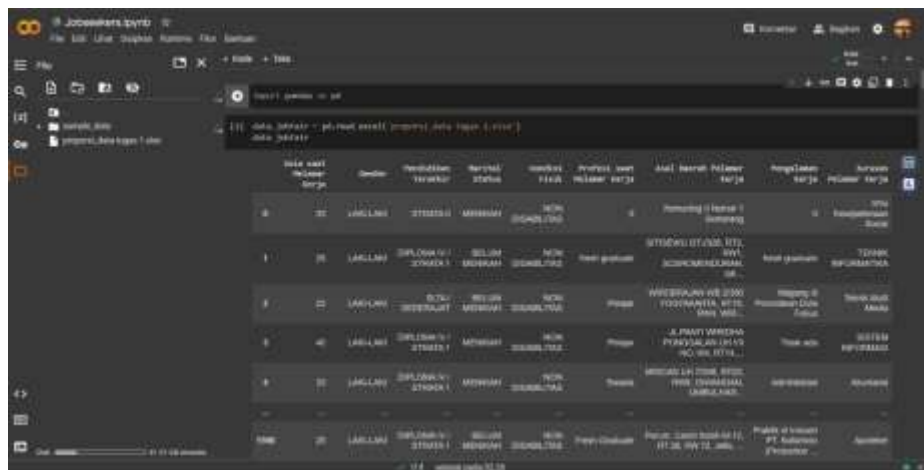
Jobseekers.ipynb

File Edit Lihat Sisipkan Runtime Alat Bantuan

File

+ Kode + Teks

sample_data

preproc_data tugas 1.xlsx

import pandas as pd

[3] data_jobfair = pd.read_excel('preproc_data tugas 1.xlsx')
data_jobfair

| | Usia saat Pelamar Kerja | Gender | Pendidikan Terakhir | Marital Status | Kondisi Fisik | Profesi saat Pelamar Kerja | Asal Daerah Pelamar Kerja | Pengalaman Kerja | Jurusan Pelamar Kerja |
|---|---|---|---|---|---|---|---|---|---|
| 0 | 22 | LAKI-LAKI | STRATA II | MENIKAH | NON DISABILITAS | 0 | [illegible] | 0 | Ilmu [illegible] Sosial |
| 1 | 26 | LAKI-LAKI | DIPLOMA IV / STRATA I | BELUM MENIKAH | NON DISABILITAS | Fresh graduate | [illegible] | fresh graduate | TEKNIK INFORMATIKA |
| 2 | 22 | LAKI-LAKI | SLTA / SEDERAJAT | BELUM MENIKAH | NON DISABILITAS | Pelajar | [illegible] | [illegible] | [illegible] |
| 3 | 40 | LAKI-LAKI | DIPLOMA IV / STRATA I | MENIKAH | NON DISABILITAS | Pelajar | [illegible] | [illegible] | SISTEM INFORMASI |
| 4 | 33 | LAKI-LAKI | DIPLOMA IV / STRATA I | MENIKAH | NON DISABILITAS | Swasta | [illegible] | Administrasi | Akuntansi |
| ... | ... | ... | ... | ... | ... | ... | ... | ... | ... |
| 5998 | 25 | LAKI-LAKI | DIPLOMA IV / STRATA I | BELUM MENIKAH | NON DISABILITAS | Fresh Graduate | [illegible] | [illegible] | Apoteker |